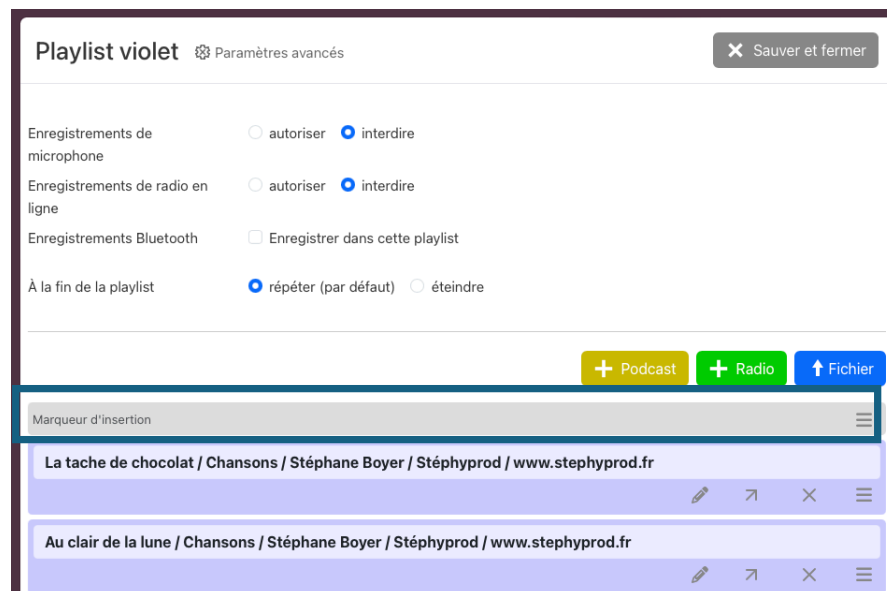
Playlist violet ⚙ Paramètres avancés

✕ Sauver et fermer

Enregistrements de microphone ○ autoriser ● interdire

Enregistrements de radio en ligne ○ autoriser ● interdire

Enregistrements Bluetooth ☐ Enregistrer dans cette playlist

À la fin de la playlist ● répéter (par défaut) ○ éteindre

+ Podcast + Radio ↑ Fichier

Marqueur d'insertion

La tache de chocolat / Chansons / Stéphane Boyer / Stéphyprod / www.stephyprod.fr

Au clair de la lune / Chansons / Stéphane Boyer / Stéphyprod / www.stephyprod.fr